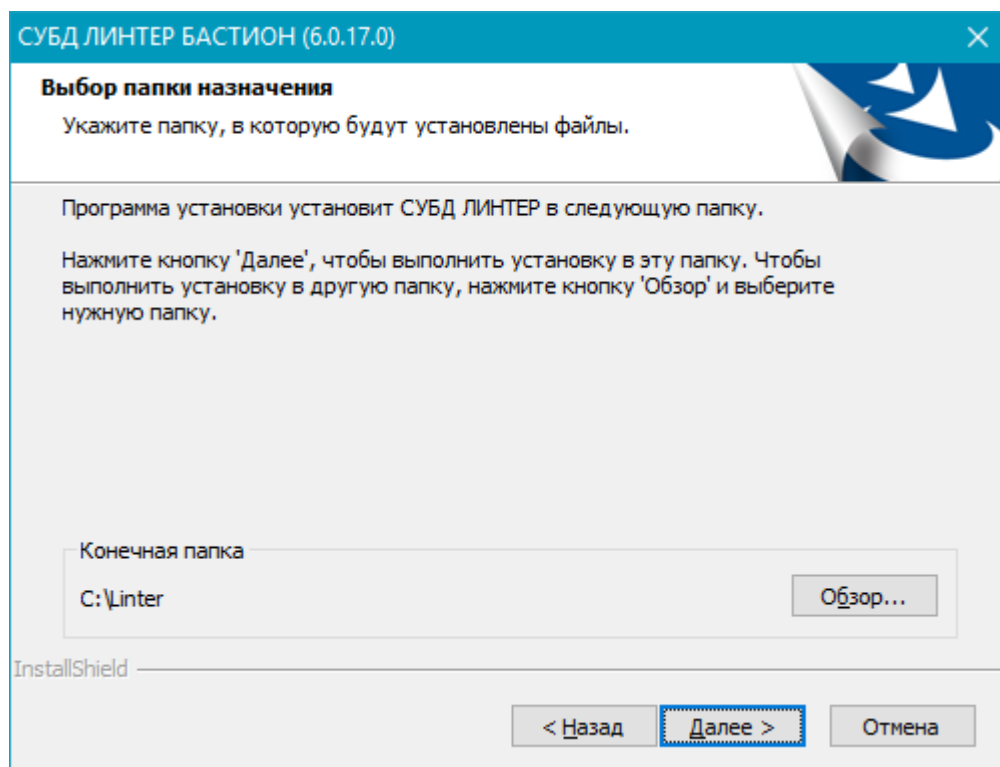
СУБД ЛИНТЕР БАСТИОН (6.0.17.0)

Выбор папки назначения

Укажите папку, в которую будут установлены файлы.

Программа установки установит СУБД ЛИНТЕР в следующую папку.

Нажмите кнопку 'Далее', чтобы выполнить установку в эту папку. Чтобы выполнить установку в другую папку, нажмите кнопку 'Обзор' и выберите нужную папку.

Конечная папка

C:\Linter

Обзор...

InstallShield

< Назад

Далее >

Отмена